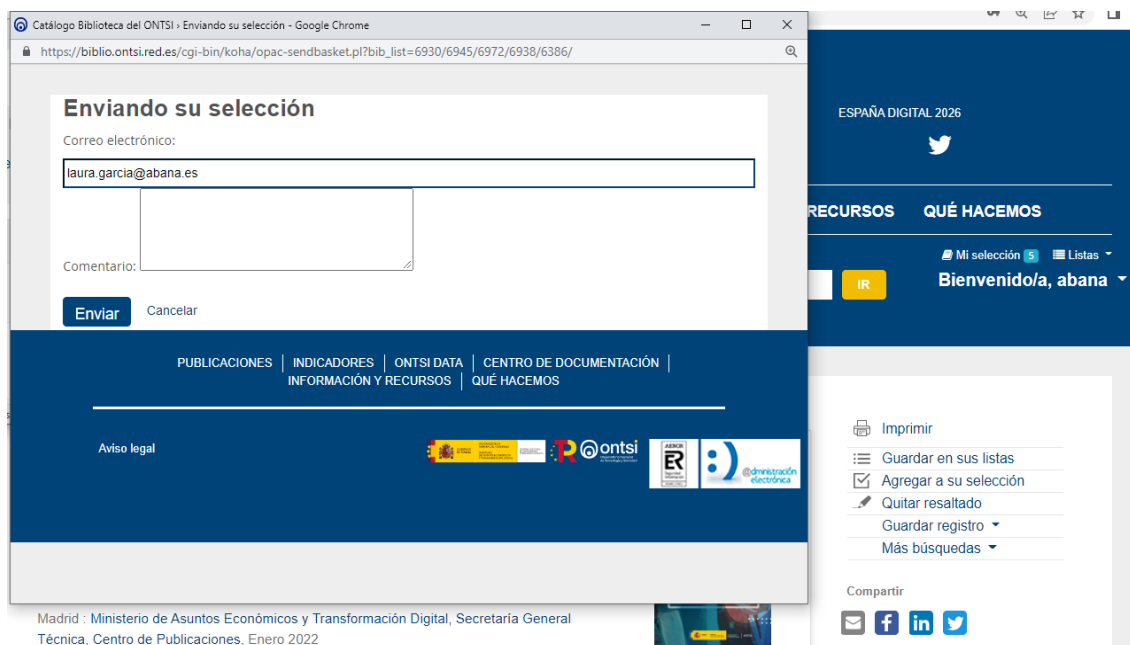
Catálogo Biblioteca del ONTSI › Enviando su selección - Google Chrome

https://biblio.ontsi.red.es/cgi-bin/koha/opac-sendbasket.pl?bib_list=6930/6945/6972/6938/6386/

Enviando su selección

Correo electrónico:

laura.garcia@abana.es

Comentario:

Enviar Cancelar

PUBLICACIONES | INDICADORES | ONTSI DATA | CENTRO DE DOCUMENTACIÓN | INFORMACIÓN Y RECURSOS | QUÉ HACEMOS

Aviso legal

ontsi

AENOR ER

@dministración electrónica

ESPAÑA DIGITAL 2026

RECURSOS QUÉ HACEMOS

Mi selección 5 Listas

IR

Bienvenido/a, abana

Imprimir
Guardar en sus listas
Agregar a su selección
Quitar resaltado
Guardar registro
Más búsquedas

Compartir

Madrid : Ministerio de Asuntos Económicos y Transformación Digital, Secretaría General Técnica, Centro de Publicaciones, Enero 2022